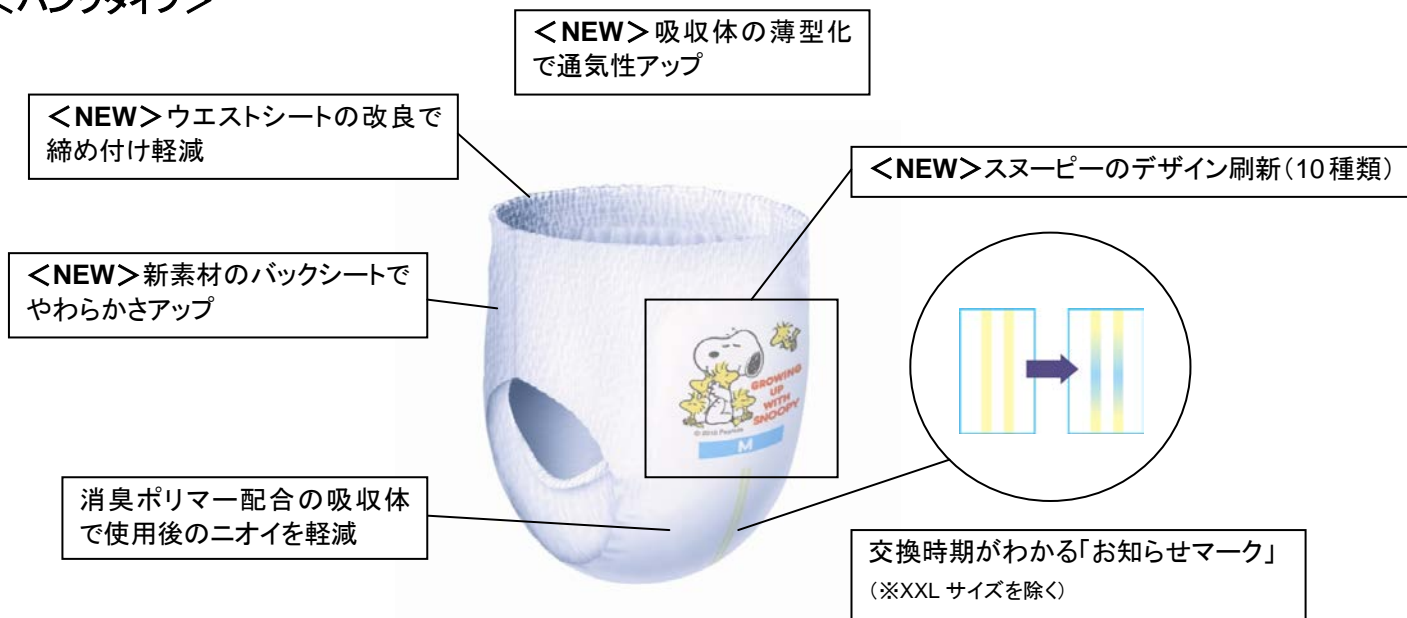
＜パンツタイプ＞

＜NEW＞吸収体の薄型化で通気性アップ

＜NEW＞ウエストシートの改良で締め付け軽減

＜NEW＞スヌーピーのデザイン刷新（10種類）

＜NEW＞新素材のバックシートでやわらかさアップ

GROWING UP WITH SNOOPY

© 2013 Peanuts

M

消臭ポリマー配合の吸収体で使用後のニオイを軽減

交換時期がわかる「お知らせマーク」
（※XXL サイズを除く）